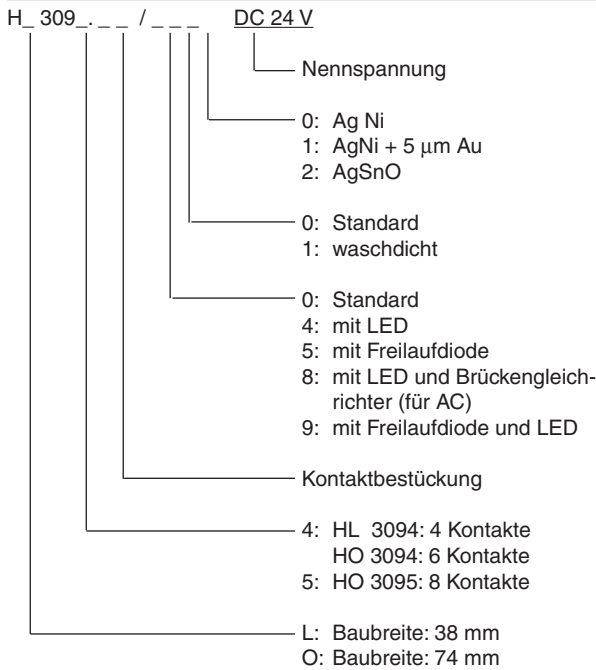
H_ 309_. _ _ / _ _ _ DC 24 V

Nennspannung

0: Ag Ni
1: AgNi + 5 μm Au
2: AgSnO

0: Standard
1: waschdicht

0: Standard
4: mit LED
5: mit Freilaufdiode
8: mit LED und Brückengleichrichter (für AC)
9: mit Freilaufdiode und LED

Kontaktbestückung

4: HL 3094: 4 Kontakte
HO 3094: 6 Kontakte
5: HO 3095: 8 Kontakte

L: Baubreite: 38 mm
O: Baubreite: 74 mm